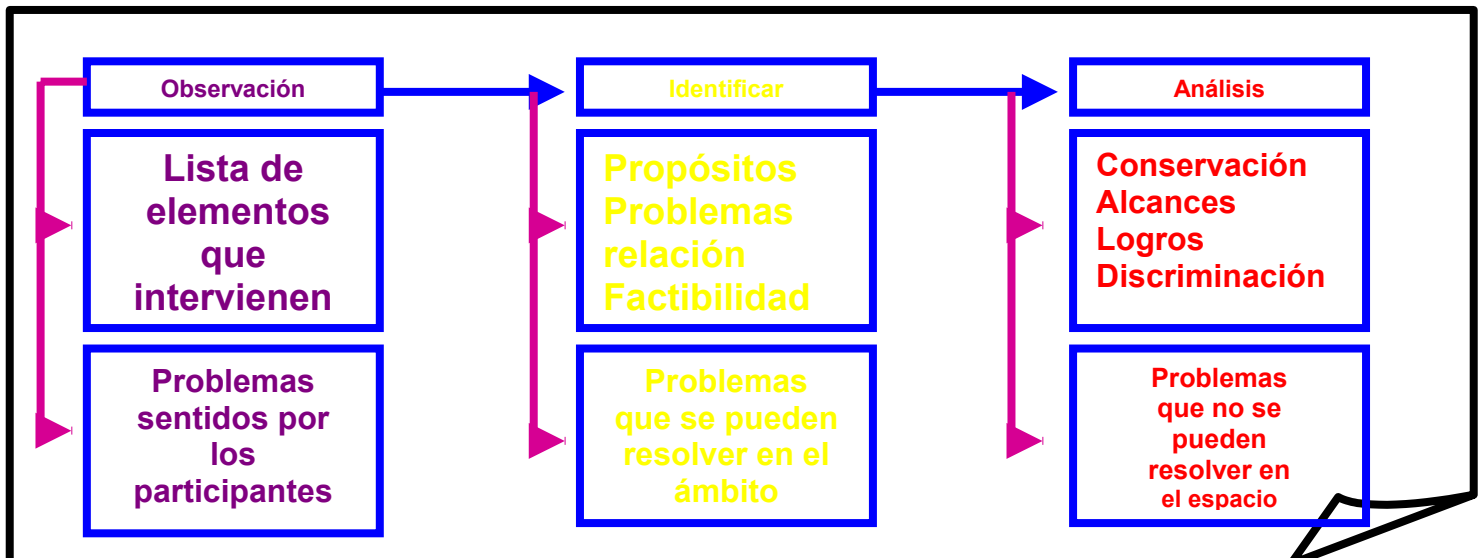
Observación

Lista de elementos que intervienen

Problemas sentidos por los participantes

Identificar

Propósitos
Problemas
relación
Factibilidad

Problemas que se pueden resolver en el ámbito

Análisis

Conservación
Alcances
Logros
Discriminación

Problemas que no se pueden resolver en el espacio